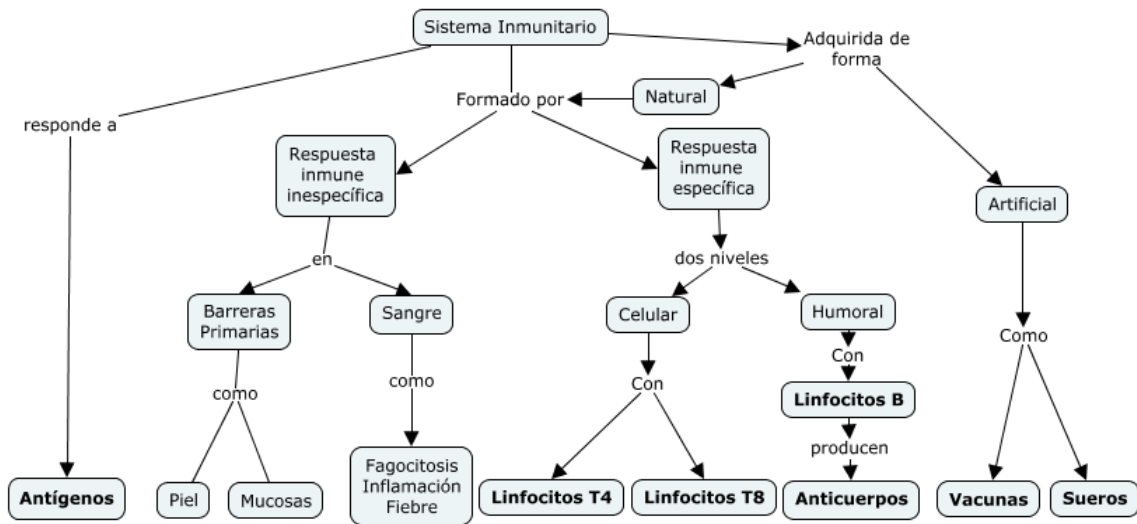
Sistema Inmunitario

responde a

Antígenos

Adquirida de forma

Natural

Formado por

Respuesta inmune inespecífica

en

Barreras Primarias

como

Piel

Mucosas

Sangre

como

Fagocitosis Inflamación Fiebre

Respuesta inmune específica

dos niveles

Celular

Con

Linfocitos T4

Linfocitos T8

Humoral

Con

Linfocitos B

producen

Anticuerpos

Artificial

Como

Vacunas

Sueros